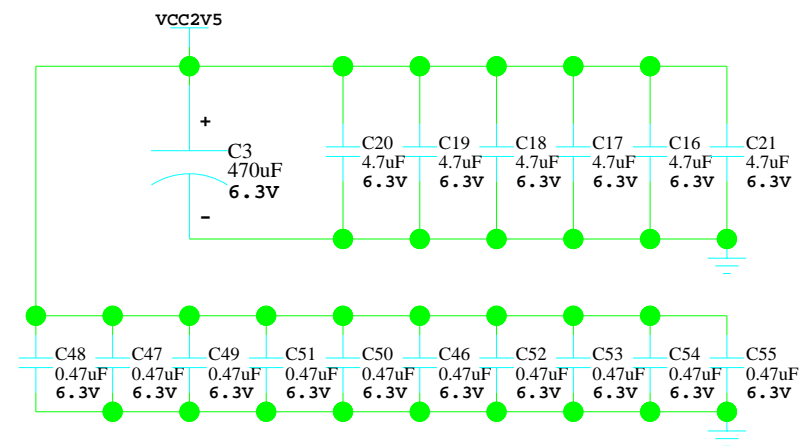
VCC2V5

+
C3
470uF
6.3V
-

C20
4.7uF
6.3V

C19
4.7uF
6.3V

C18
4.7uF
6.3V

C17
4.7uF
6.3V

C16
4.7uF
6.3V

C21
4.7uF
6.3V

C48
0.47uF
6.3V

C47
0.47uF
6.3V

C49
0.47uF
6.3V

C51
0.47uF
6.3V

C50
0.47uF
6.3V

C46
0.47uF
6.3V

C52
0.47uF
6.3V

C53
0.47uF
6.3V

C54
0.47uF
6.3V

C55
0.47uF
6.3V